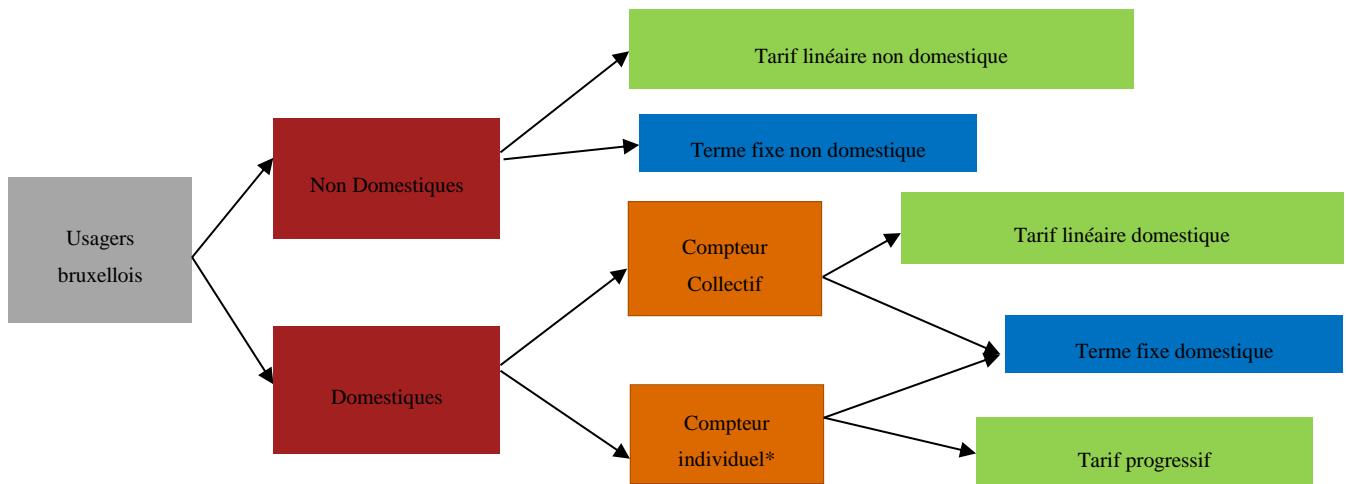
Usagers bruxellois

Non Domestiques

Domestiques

Tarif linéaire non domestique

Terme fixe non domestique

Compteur Collectif

Compteur individuel*

Tarif linéaire domestique

Terme fixe domestique

Tarif progressif